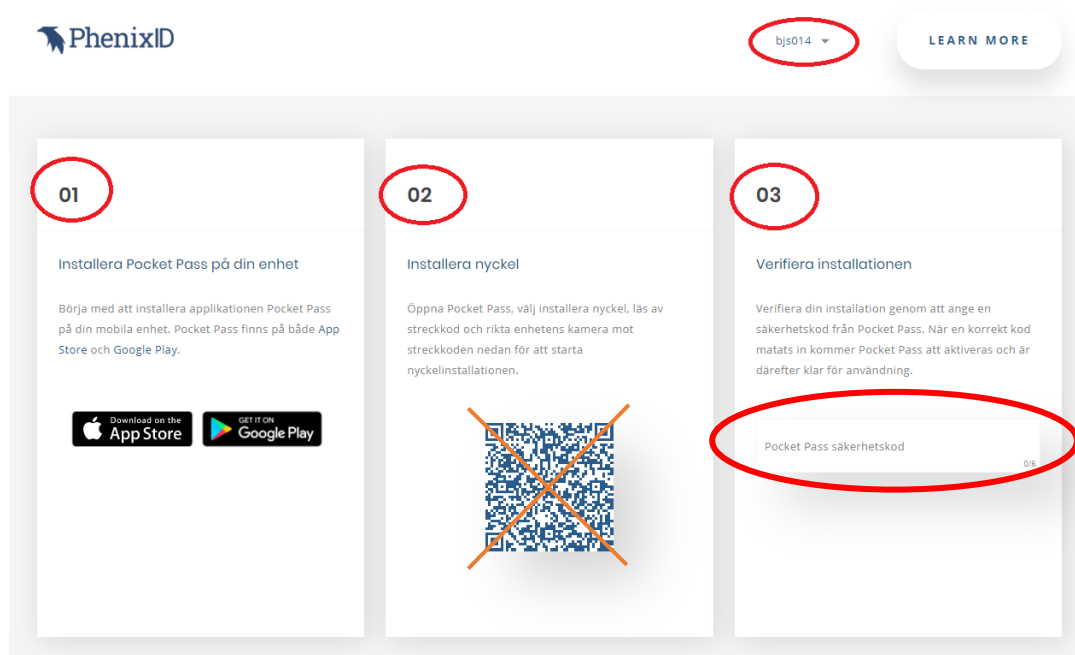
PhenixID

bjs014

LEARN MORE

01

Installera Pocket Pass på din enhet

Börja med att installera applikationen Pocket Pass på din mobila enhet. Pocket Pass finns på både App Store och Google Play.

Download on the App Store

GET IT ON Google Play

02

Installera nyckel

Öppna Pocket Pass, välj installera nyckel, läs av streckkod och rikta enhetens kamera mot streckkoden nedan för att starta nyckelinstallationen.

03

Verifiera installationen

Verifiera din installation genom att ange en säkerhetskod från Pocket Pass. När en korrekt kod matats in kommer Pocket Pass att aktiveras och är därefter klar för användning.

Pocket Pass säkerhetskod

0/6